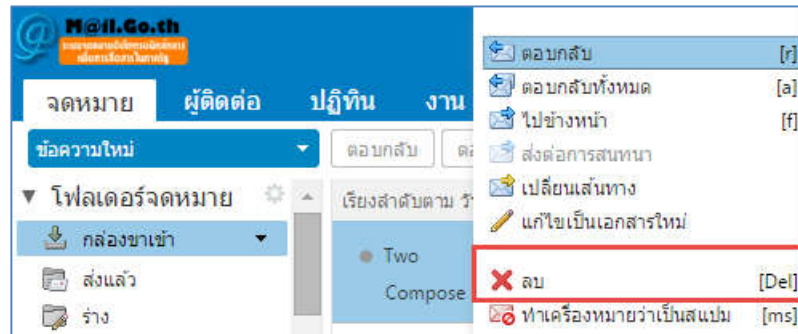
M@il.Go.th
ระบบจดหมายอิเล็กทรอนิกส์กลาง เพื่อการสื่อสารในภาครัฐ

จดหมาย ผู้ติดต่อ ปฏิทิน งาน

ข้อความใหม่

ตอบกลับ

▼ โฟลเดอร์จดหมาย

กล่องขาเข้า

ส่งแล้ว

ร่าง

เรียงลำดับตาม วั

Two

Compose

ตอบกลับ [r]

ตอบกลับทั้งหมด [a]

ไปข้างหน้า [f]

ส่งต่อการสนทนา

เปลี่ยนเส้นทาง

แก้ไขเป็นเอกสารใหม่

ลบ [Del]

ทำเครื่องหมายว่าเป็นสแปม [ms]